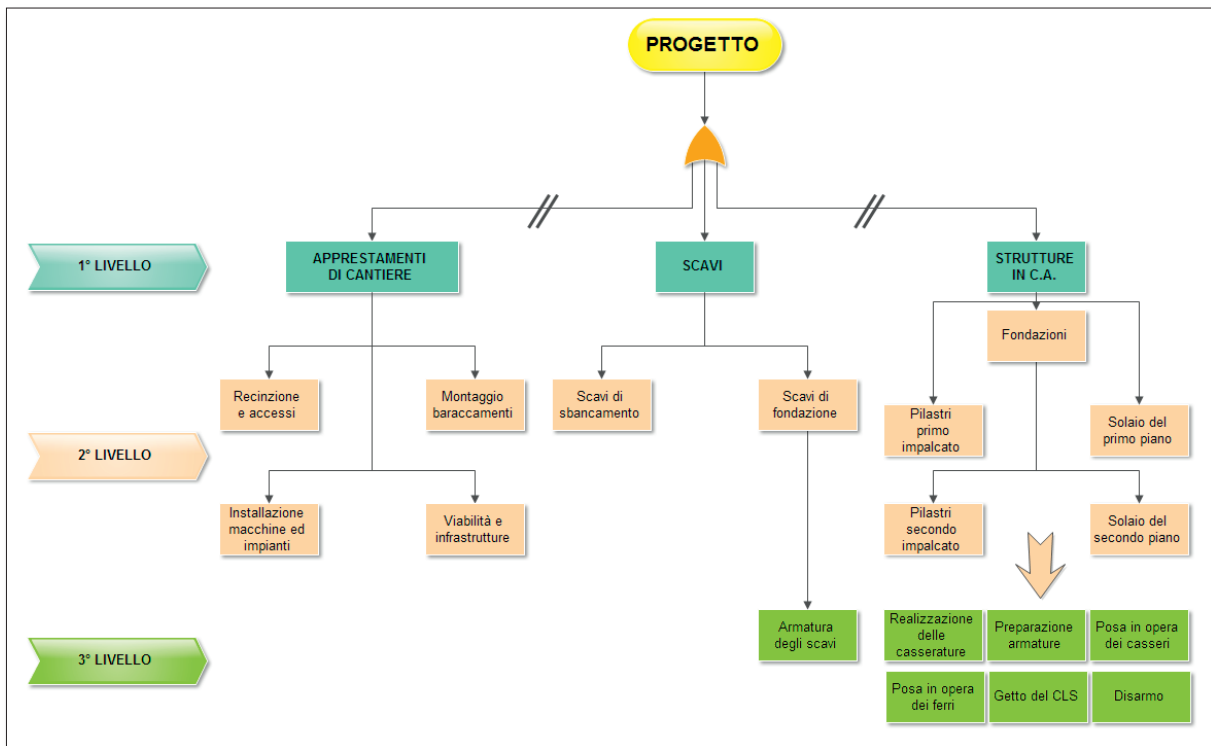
PROGETTO

1° LIVELLO

APPRESTAMENTI DI CANTIERE

SCAVI

STRUTTURE IN C.A.

Fondazioni

Recinzione e accessi

Montaggio baraccamenti

Scavi di sbancamento

Scavi di fondazione

Pilastri primo impalcato

Solaio del primo piano

2° LIVELLO

Installazione macchine ed impianti

Viabilità e infrastrutture

Pilastri secondo impalcato

Solaio del secondo piano

Armatura degli scavi

3° LIVELLO

Realizzazione delle casserature

Preparazione armature

Posa in opera dei casseri

Posa in opera dei ferri

Getto del CLS

Disarmo